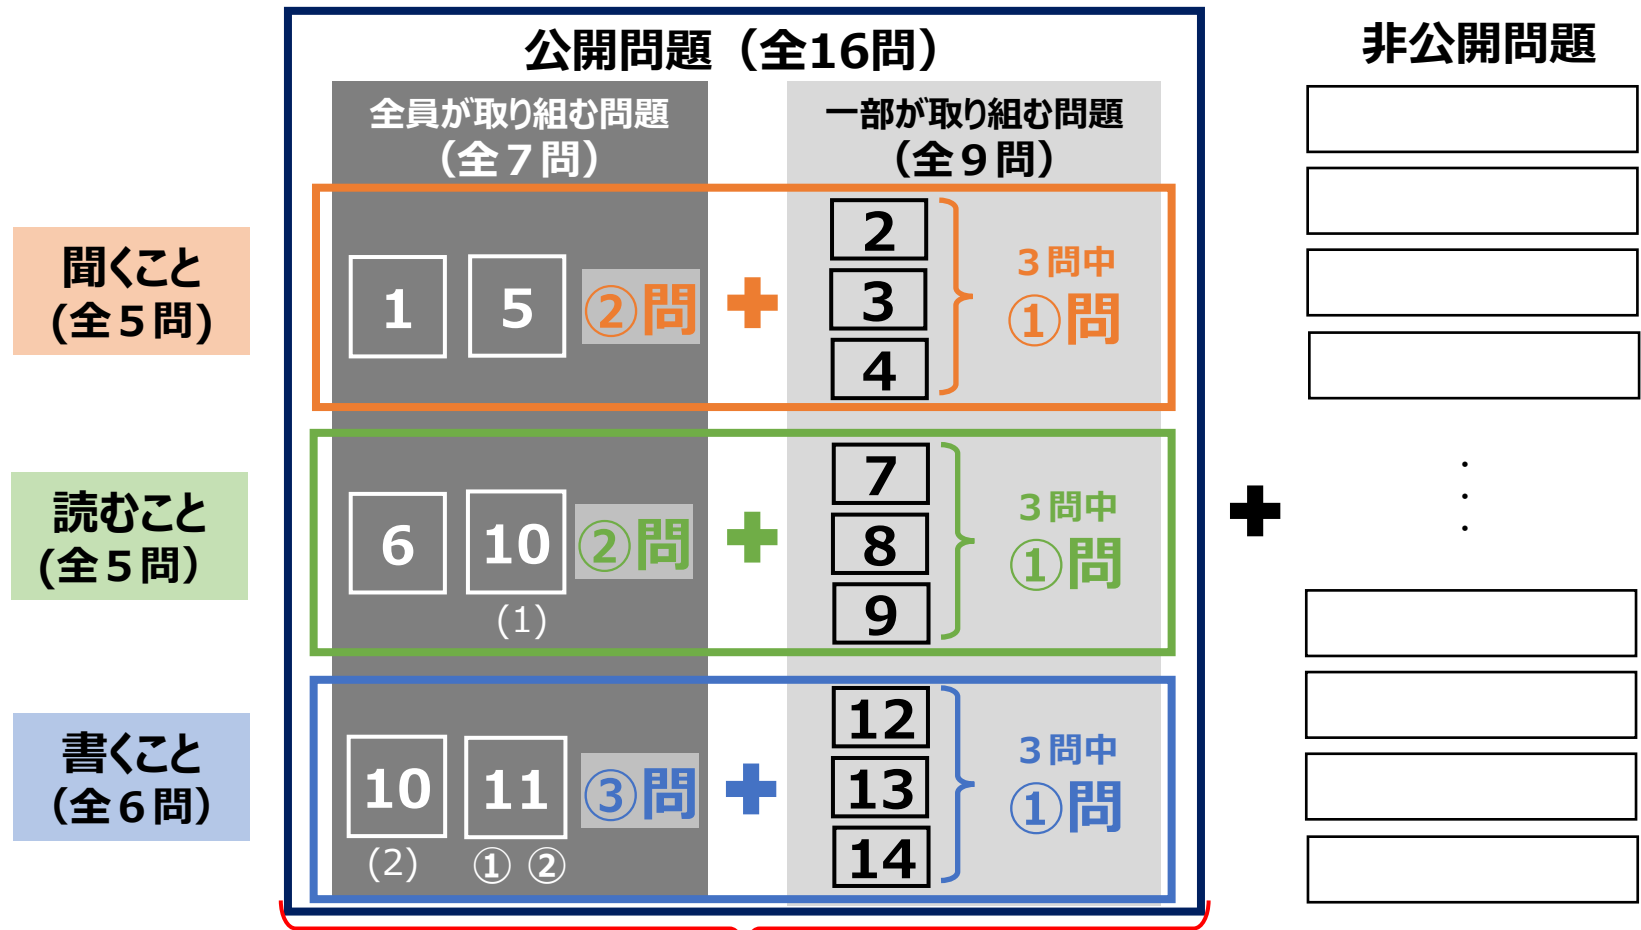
公開問題（全16問）

全員が取り組む問題
（全７問）

一部が取り組む問題
（全９問）

非公開問題

聞くこと
(全５問)

1 5 ②問 ＋ 2 3 4 3問中 ①問

読むこと
(全５問)

6 10 ②問 ＋ 7 8 9 3問中 ①問
(1)

書くこと
(全６問)

10 11 ③問 ＋ 12 13 14 3問中 ①問
(2) ① ②

＋

・
・
・